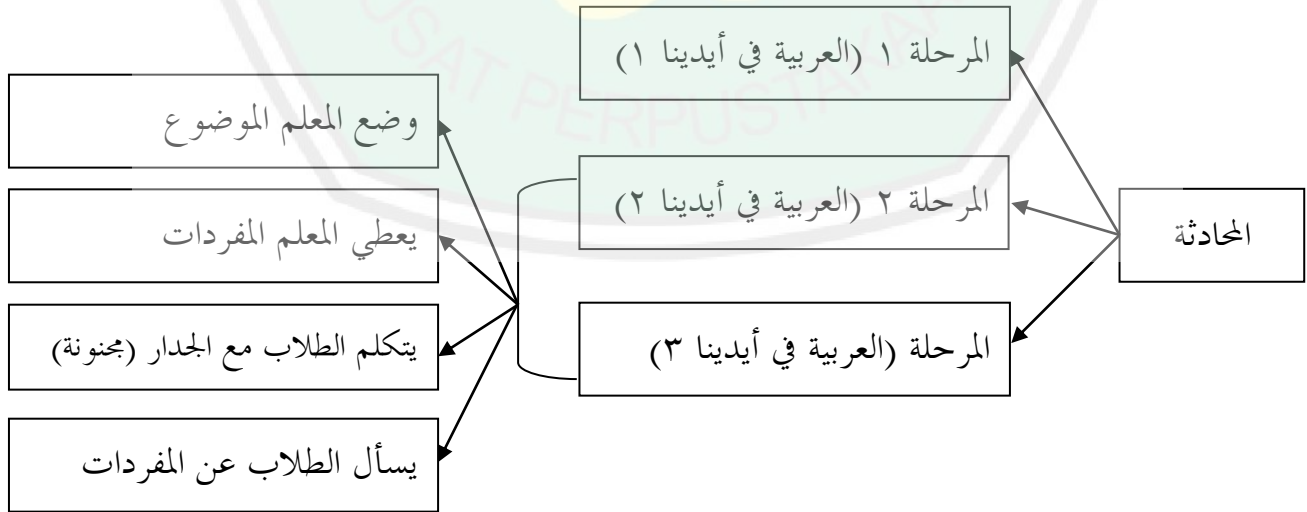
المحادثة

المرحلة ١ (العربية في أيدينا ١)

المرحلة ٢ (العربية في أيدينا ٢)

المرحلة (العربية في أيدينا ٣)

وضع المعلم الموضوع

يعطي المعلم المفردات

يتكلم الطلاب مع الجدار (مجنونة)

يسأل الطلاب عن المفردات